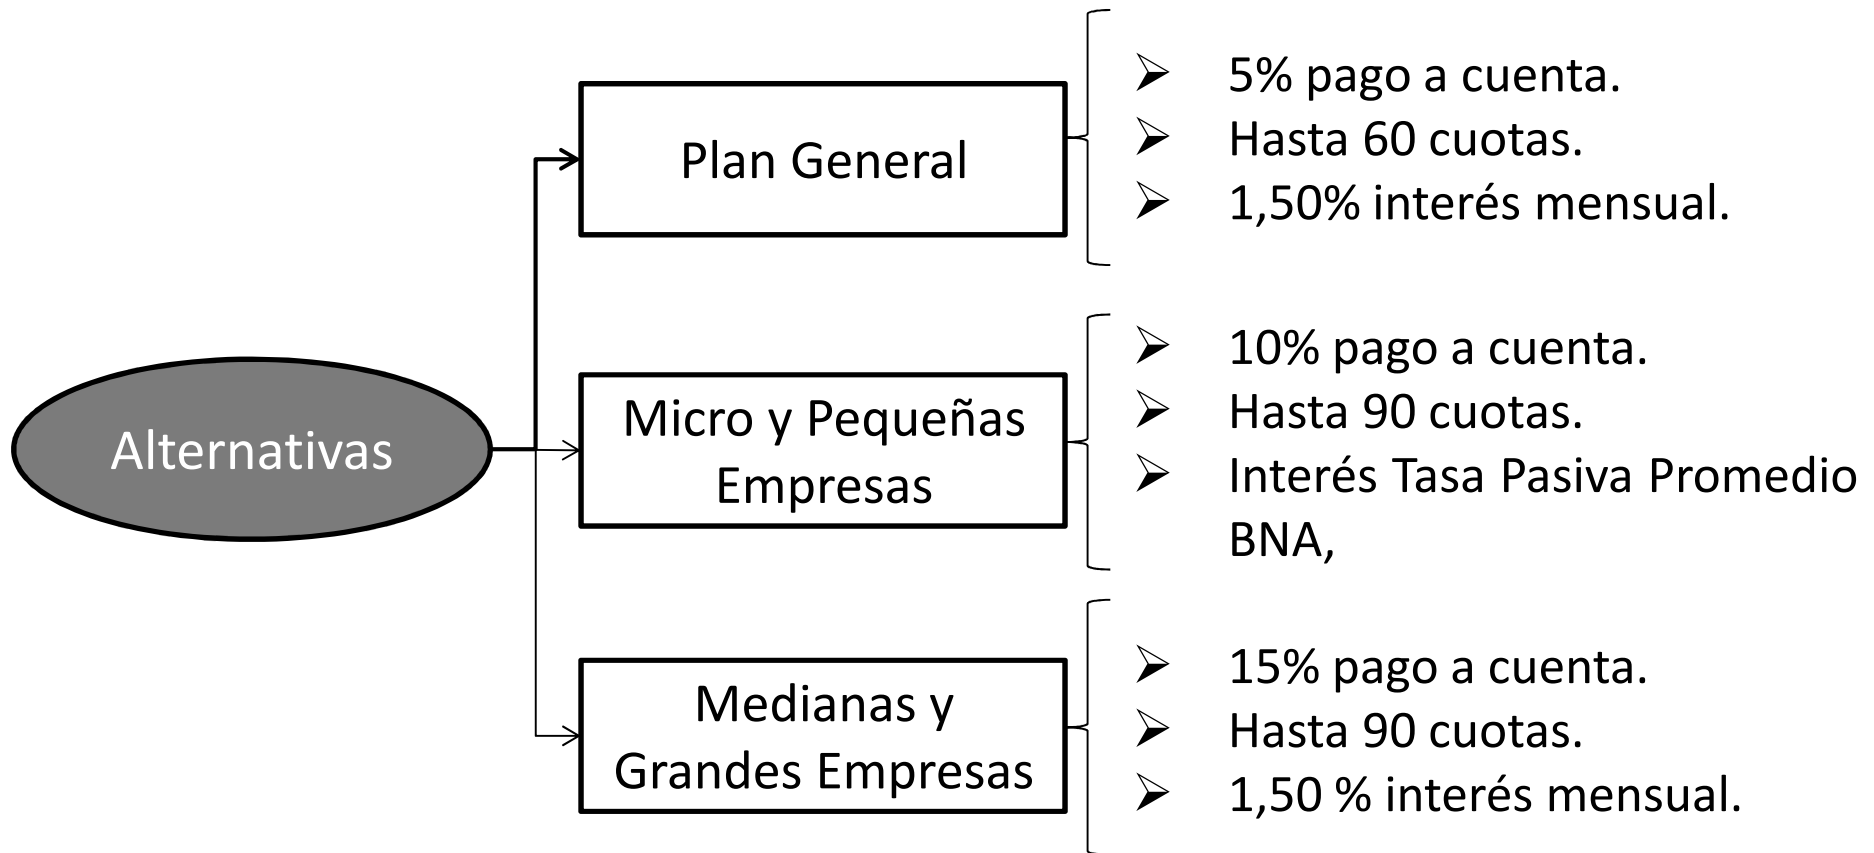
Alternativas

Plan General

- 5% pago a cuenta.
- Hasta 60 cuotas.
- 1,50% interés mensual.

Micro y Pequeñas Empresas

- 10% pago a cuenta.
- Hasta 90 cuotas.
- Interés Tasa Pasiva Promedio BNA,

Medianas y Grandes Empresas

- 15% pago a cuenta.
- Hasta 90 cuotas.
- 1,50 % interés mensual.